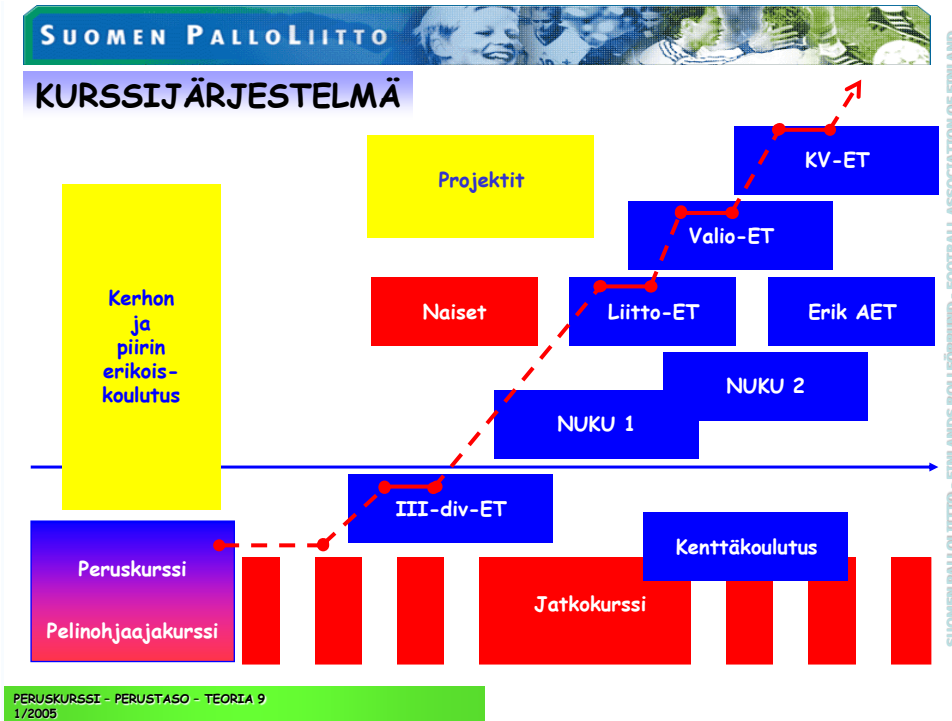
SUOMEN PALLOLIITTO

KURSSIJÄRJESTELMÄ

Projektit

KV-ET

Valio-ET

Kerhon ja piirin erikoiskoulutus

Naiset

Liitto-ET

Erik AET

NUKU 2

NUKU 1

III-div-ET

Kenttäkoulutus

Peruskurssi

Pelinohjaajakurssi

Jatkokurssi

SUOMEN PALLOLIITTO – FINLANDS BOLLFÖRBUND – FOOTBALL ASSOCIATION OF FINLAND

PERUSKURSSI – PERUSTASO – TEORIA 9
1/2005